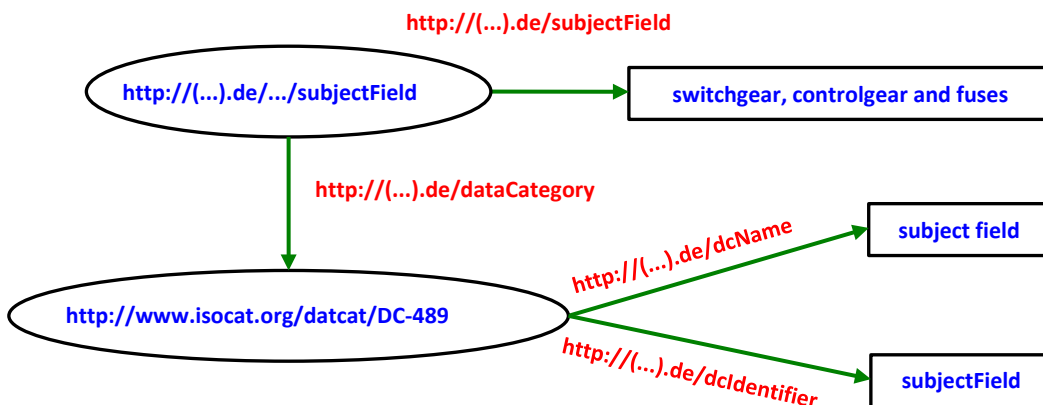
http://(...).de/subjectField

http://(...).de/.../subjectField

switchgear, controlgear and fuses

http://(...).de/dataCategory

http://(...).de/dcName

subject field

http://www.isocat.org/datcat/DC-489

http://(...).de/dcIdentifier

subjectField